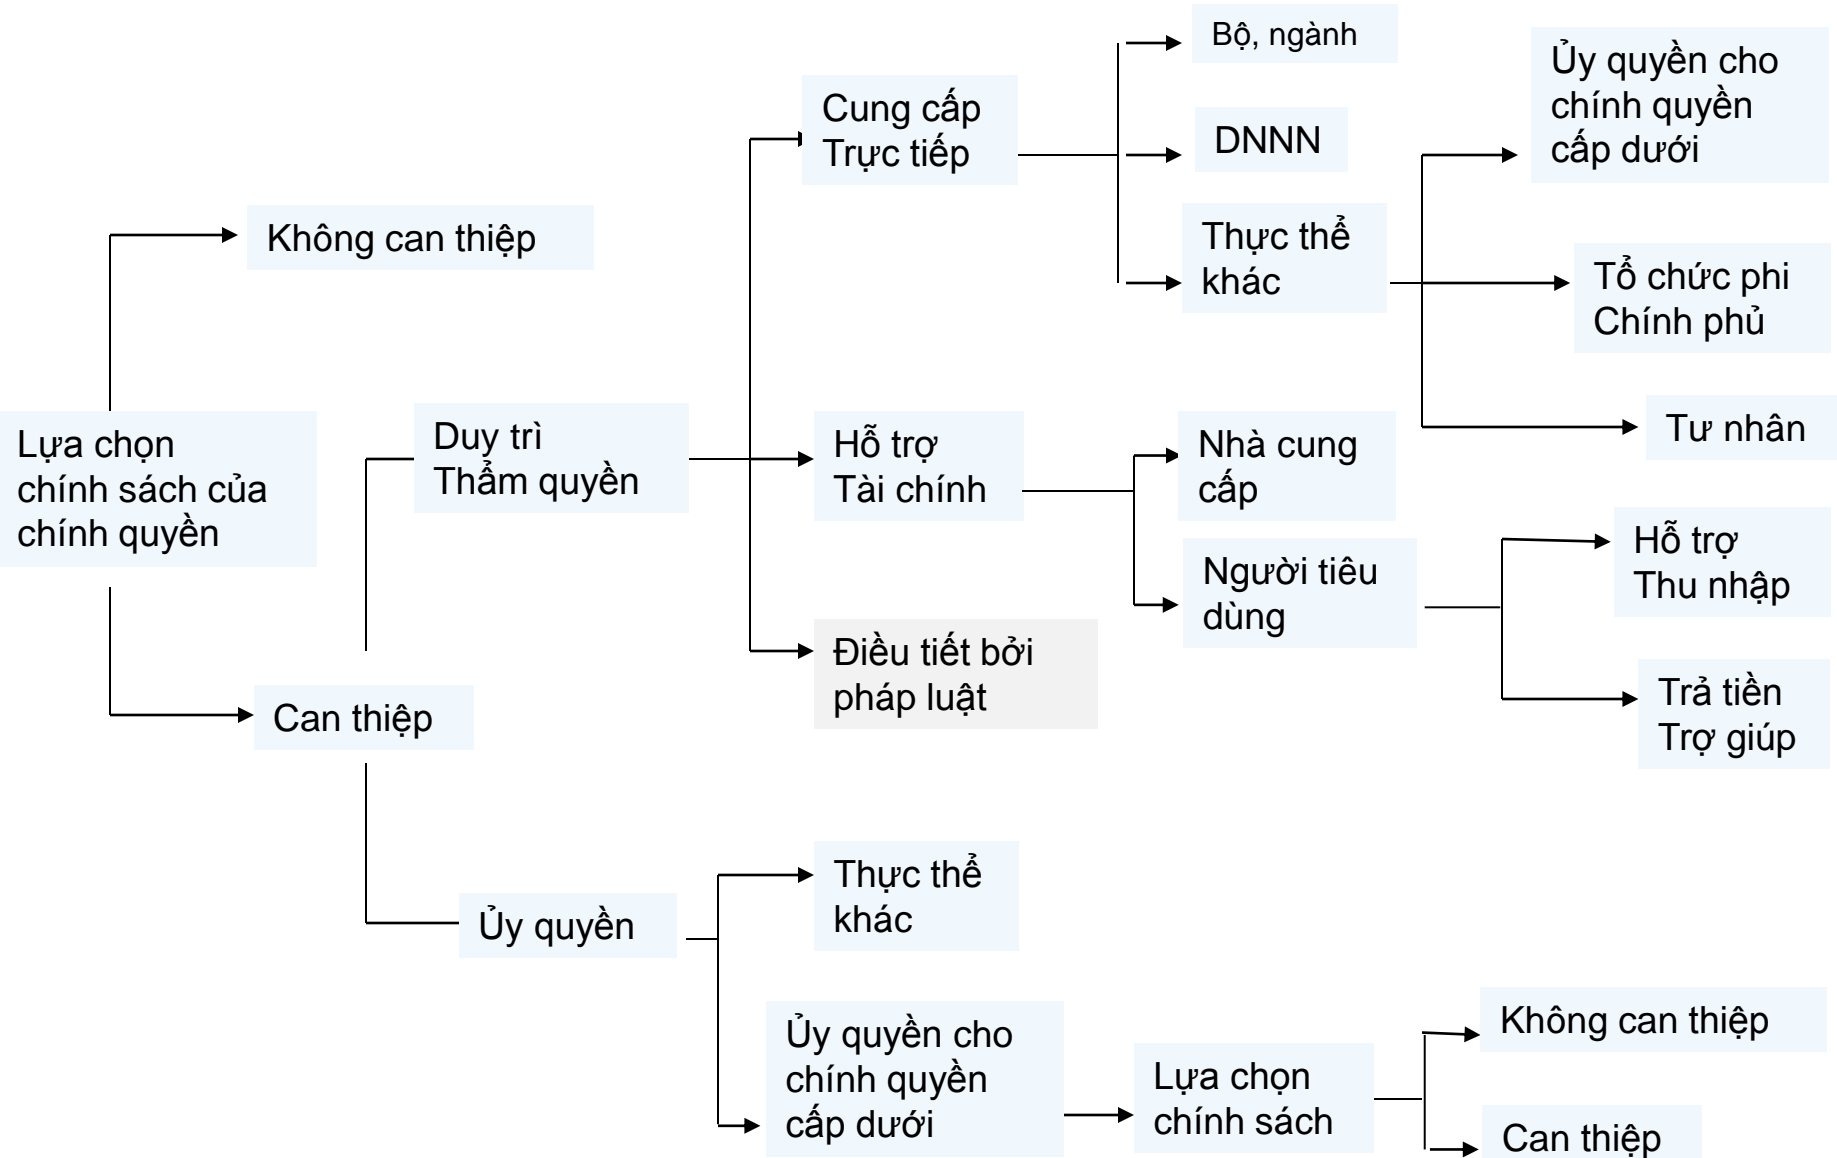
Lựa chọn chính sách của chính quyền

Không can thiệp

Can thiệp

Duy trì Thẩm quyền

Cung cấp Trực tiếp

Bộ, ngành

DNNN

Thực thể khác

Ủy quyền cho chính quyền cấp dưới

Tổ chức phi Chính phủ

Tư nhân

Hỗ trợ Tài chính

Nhà cung cấp

Người tiêu dùng

Hỗ trợ Thu nhập

Trả tiền Trợ giúp

Điều tiết bởi pháp luật

Ủy quyền

Thực thể khác

Ủy quyền cho chính quyền cấp dưới

Lựa chọn chính sách

Không can thiệp

Can thiệp